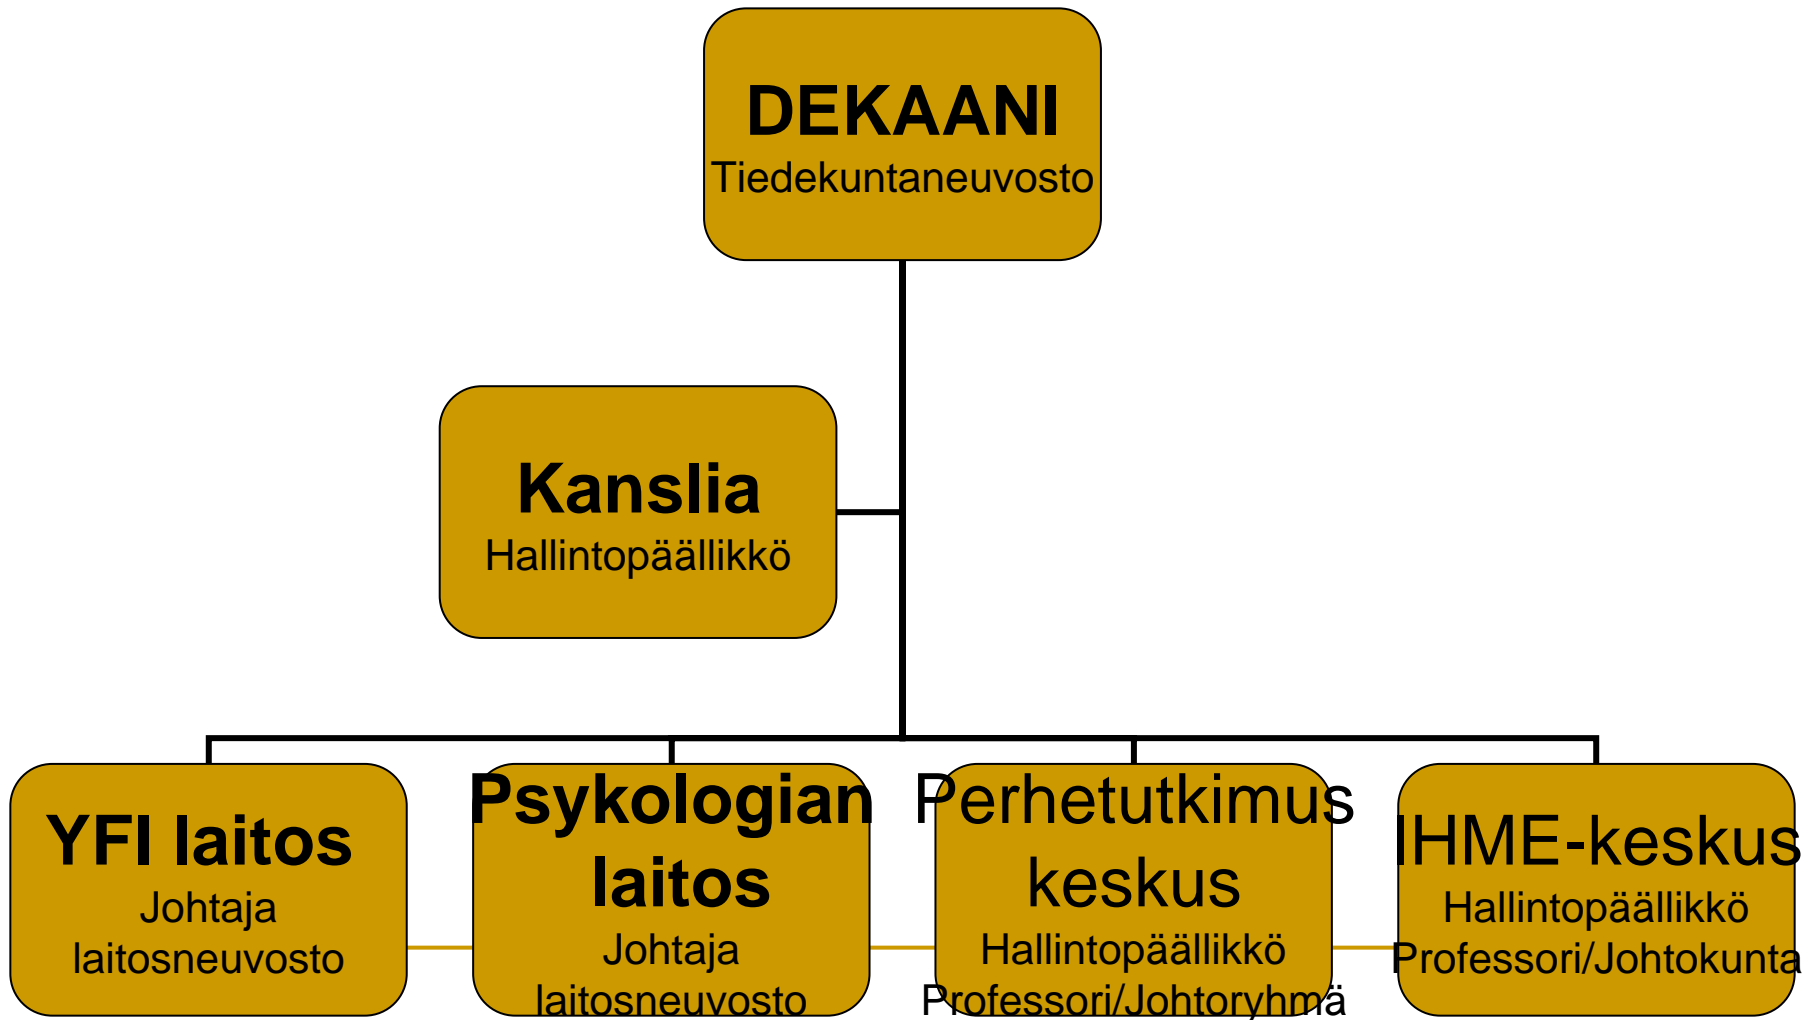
DEKAANI
Tiedekuntaneuvosto

Kanslia
Hallintopäällikkö

YFI laitos
Johtaja
laitosneuvosto

Psykologian laitos
Johtaja
laitosneuvosto

Perhetutkimus keskus
Hallintopäällikkö
Professori/Johtoryhmä

IHME-keskus
Hallintopäällikkö
Professori/Johtokunta